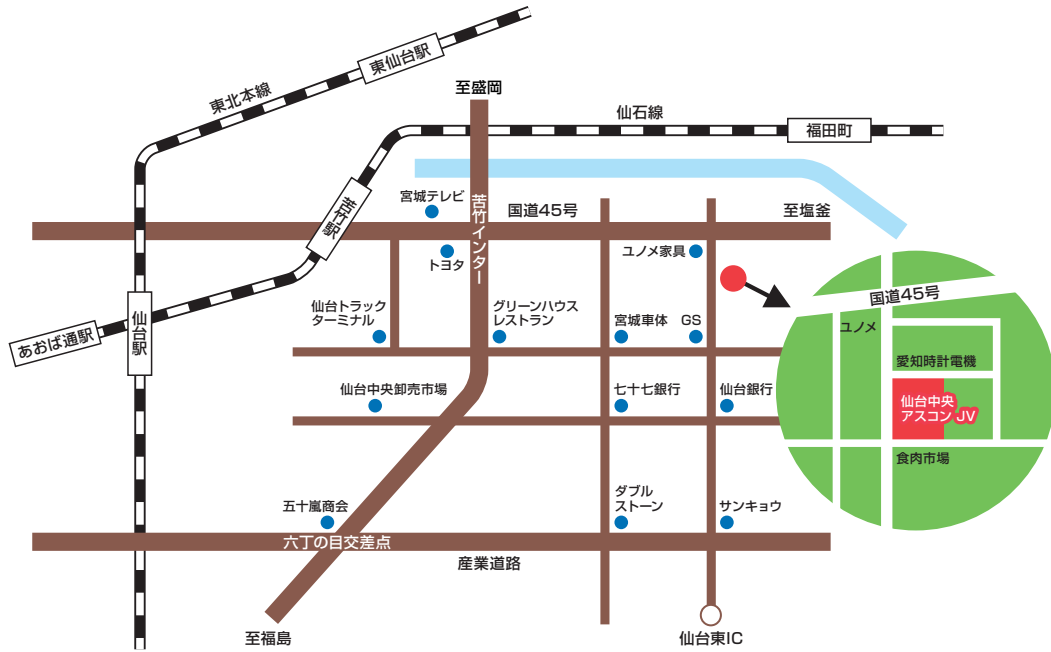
東仙台駅
東北本線
至盛岡
仙石線
福田町
苦竹駅
宮城テレビ
苦竹インター
国道45号
至塩釜
トヨタ
ユノメ家具
あおば通駅
仙台駅
仙台トラックターミナル
グリーンハウスレストラン
宮城車体
GS
国道45号
ユノメ
愛知時計電機
仙台中央アスコンJV
食肉市場
仙台中央卸売市場
七十七銀行
仙台銀行
ダブルストーン
五十嵐商会
サンキョウ
六丁の目交差点
産業道路
至福島
仙台東IC